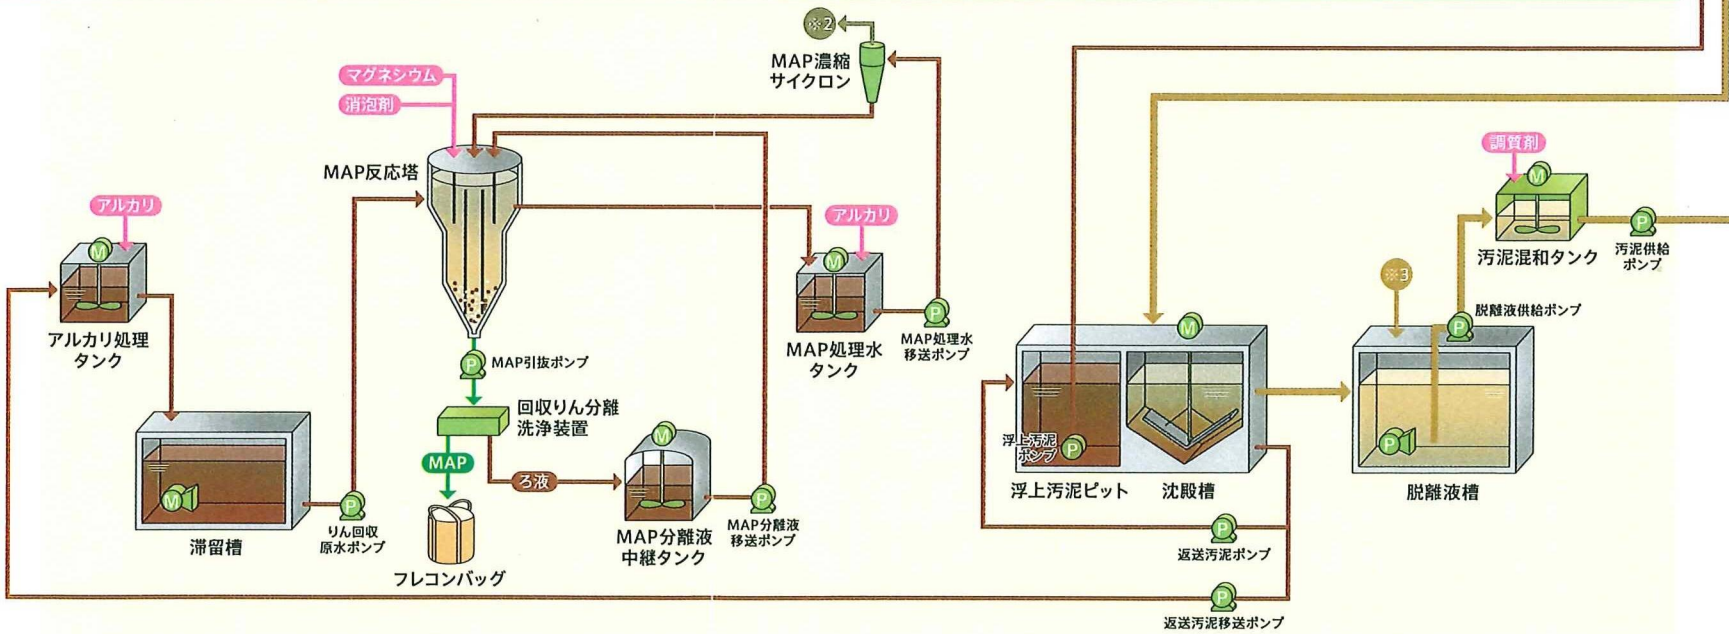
※2
MAP濃縮
サイクロン

マグネシウム
消泡剤

MAP反応塔

アルカリ

M

アルカリ処理
タンク

滞留槽

P
りん回収
原水ポンプ

P
MAP引抜ポンプ

回収りん分離
洗浄装置

MAP

フレコンバッグ

ろ液

M
MAP分離液
中継タンク

P
MAP分離液
移送ポンプ

アルカリ
M
MAP処理水
タンク

P
MAP処理水
移送ポンプ

M
浮上汚泥
ポンプ
P
浮上汚泥ピット
沈殿槽

P
返送汚泥ポンプ

P
返送汚泥移送ポンプ

※3

P
脱離液供給ポンプ

P
脱離液槽

調質剤
M
汚泥混和タンク

P
汚泥供給
ポンプ